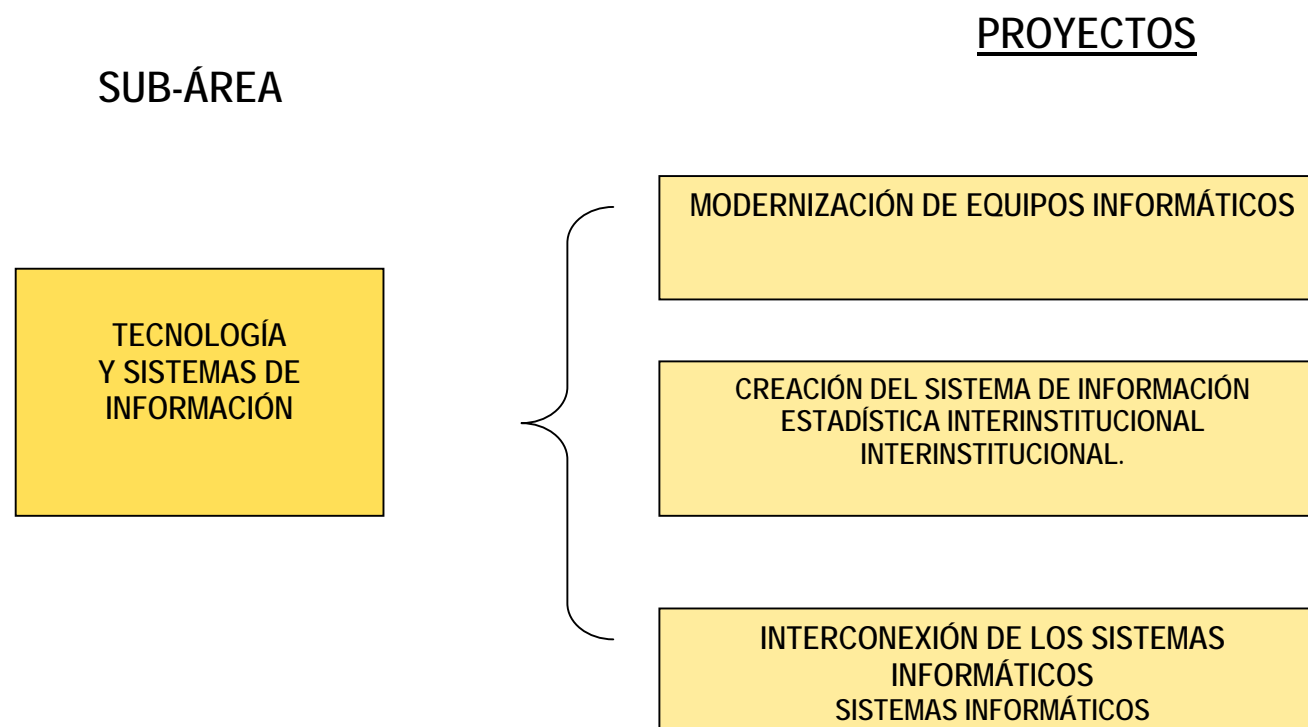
PROYECTOS

SUB-ÁREA

TECNOLOGÍA Y SISTEMAS DE INFORMACIÓN

MODERNIZACIÓN DE EQUIPOS INFORMÁTICOS

CREACIÓN DEL SISTEMA DE INFORMACIÓN ESTADÍSTICA INTERINSTITUCIONAL INTERINSTITUCIONAL.

INTERCONEXIÓN DE LOS SISTEMAS INFORMÁTICOS
SISTEMAS INFORMÁTICOS